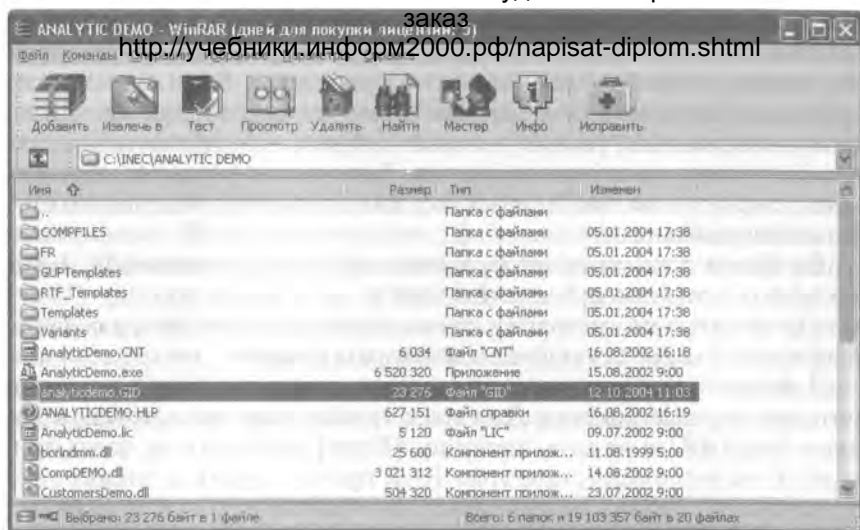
ANALYTIC DEMO - WinRAR (дней для покупки лицензии: 5)

заказ

http://учебники.информ2000.рф/napisat-diplom.shtml

Файл Команды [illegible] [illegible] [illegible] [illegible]

Добавить Извлечь в Тест Просмотр Удалить Найти Мастер Инфо Исправить

C:\INEC\ANALYTIC DEMO

| Имя | Размер | Тип | Изменен |
|---|---|---|---|
| .. | | Папка с файлами | |
| COMPFILES | | Папка с файлами | 05.01.2004 17:38 |
| FR | | Папка с файлами | 05.01.2004 17:38 |
| GUPTemplates | | Папка с файлами | 05.01.2004 17:38 |
| RTF_Templates | | Папка с файлами | 05.01.2004 17:38 |
| Templates | | Папка с файлами | 05.01.2004 17:38 |
| Variants | | Папка с файлами | 05.01.2004 17:38 |
| AnalyticDemo.CNT | 6 034 | Файл "CNT" | 16.08.2002 16:18 |
| AnalyticDemo.exe | 6 520 320 | Приложение | 15.08.2002 9:00 |
| analyticdemo.GID | 23 276 | Файл "GID" | 12.10.2004 11:03 |
| ANALYTICDEMO.HLP | 627 151 | Файл справки | 16.08.2002 16:19 |
| AnalyticDemo.lic | 5 120 | Файл "LIC" | 09.07.2002 9:00 |
| borlndmm.dll | 25 600 | Компонент прилож... | 11.08.1999 5:00 |
| CompDEMO.dll | 3 021 312 | Компонент прилож... | 14.08.2002 9:00 |
| CustomersDemo.dll | 504 320 | Компонент прилож... | 23.07.2002 9:00 |

Выбрано: 23 276 байт в 1 файле

Всего: 6 папок и 19 103 357 байт в 20 файлах